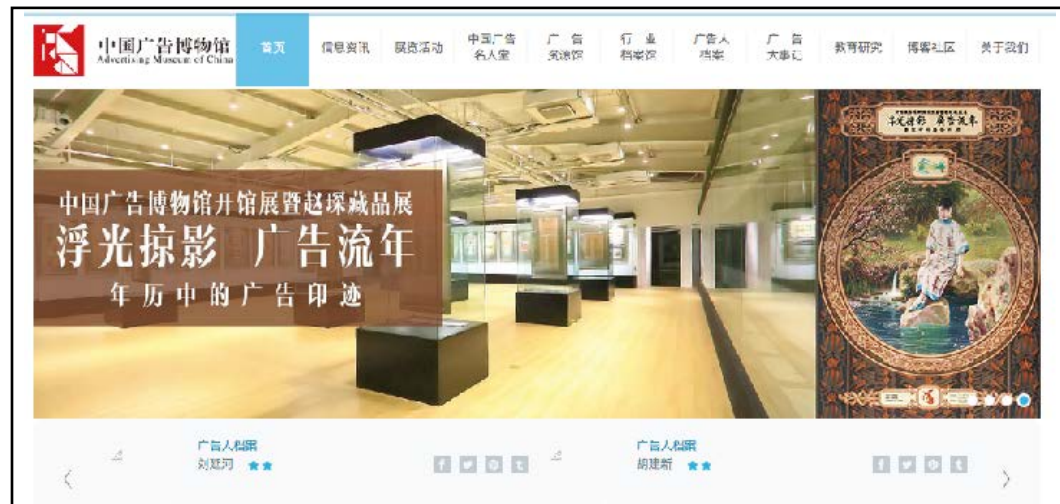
中国广告博物馆
Advertising Museum of China

首页 信息资讯 展览活动 中国广告名人堂 广告党资馆 行业档案馆 广告人档案 广告大事记 教育研究 博客社区 关于我们

中国广告博物馆开馆展暨赵琛藏品展
浮光掠影 广告流年
年历中的广告印迹

浮光掠影 广告流年

广告人档案
刘延河

广告人档案
胡建新